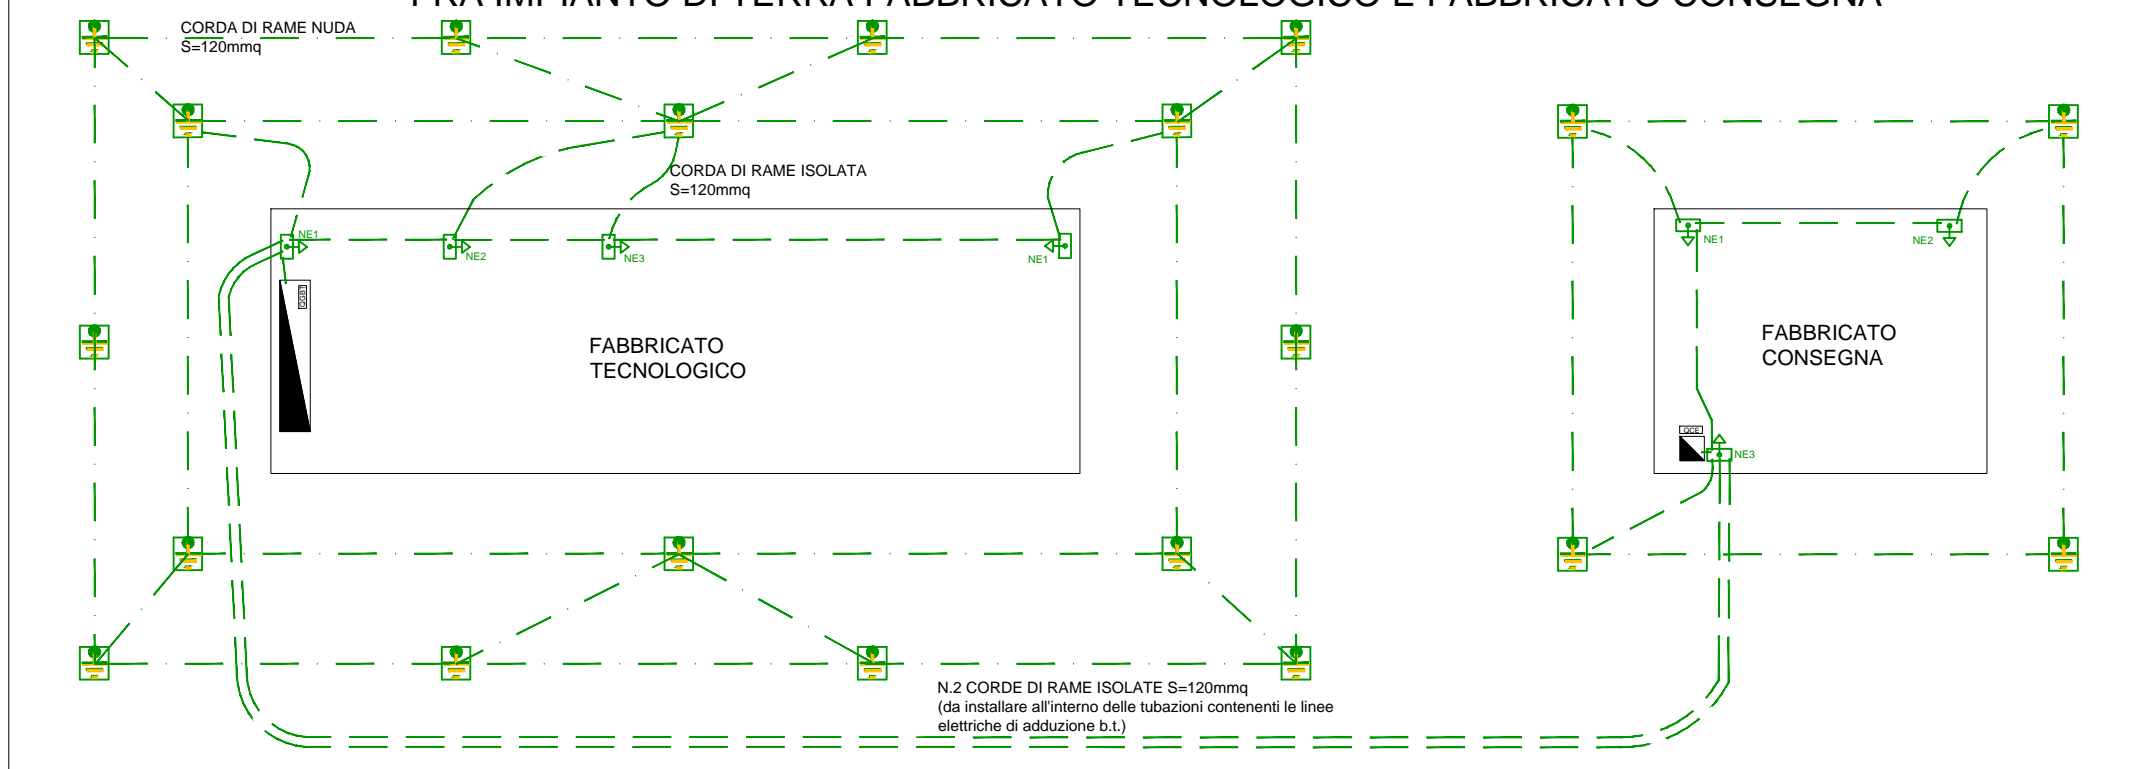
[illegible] IMPIANTO DI TERRA FABBRICATO TECNOLOGICO E FABBRICATO CONSEGNA

CORDA DI RAME NUDA
S=120mmq

CORDA DI RAME ISOLATA
S=120mmq

NE1

NE2

NE3

NE1

QGBT

FABBRICATO
TECNOLOGICO

NE1

NE2

FABBRICATO
CONSEGNA

QCE

NE3

N.2 CORDE DI RAME ISOLATE S=120mmq
(da installare all'interno delle tubazioni contenenti le linee elettriche di adduzione b.t.)